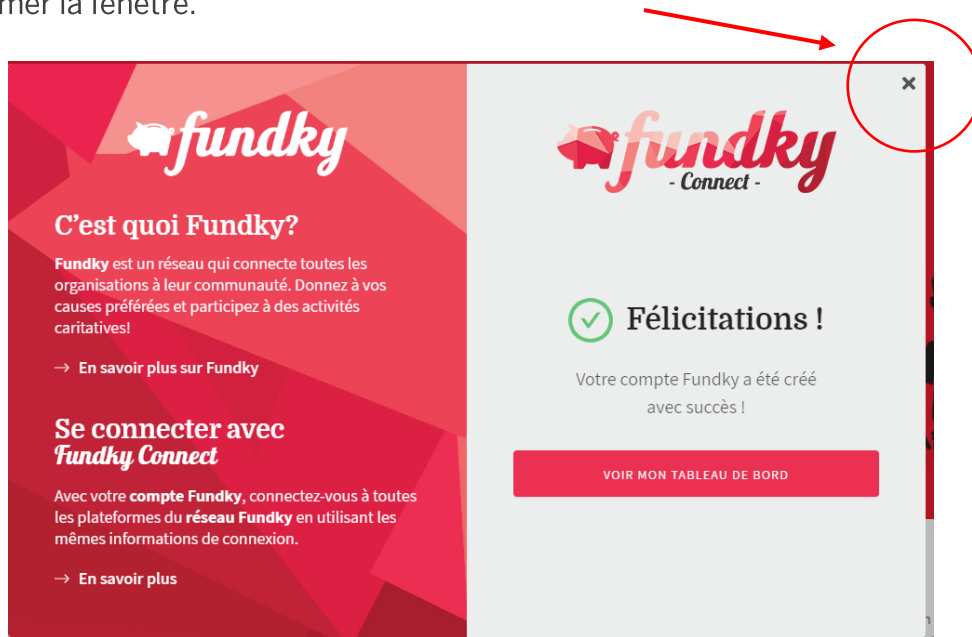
mer la fenêtre.

fundky

C'est quoi Fundky?

Fundky est un réseau qui connecte toutes les organisations à leur communauté. Donnez à vos causes préférées et participez à des activités caritatives!

→ En savoir plus sur Fundky

Se connecter avec Fundky Connect

Avec votre compte Fundky, connectez-vous à toutes les plateformes du réseau Fundky en utilisant les mêmes informations de connexion.

→ En savoir plus

×

fundky - Connect -

Félicitations !

Votre compte Fundky a été créé avec succès !

VOIR MON TABLEAU DE BORD